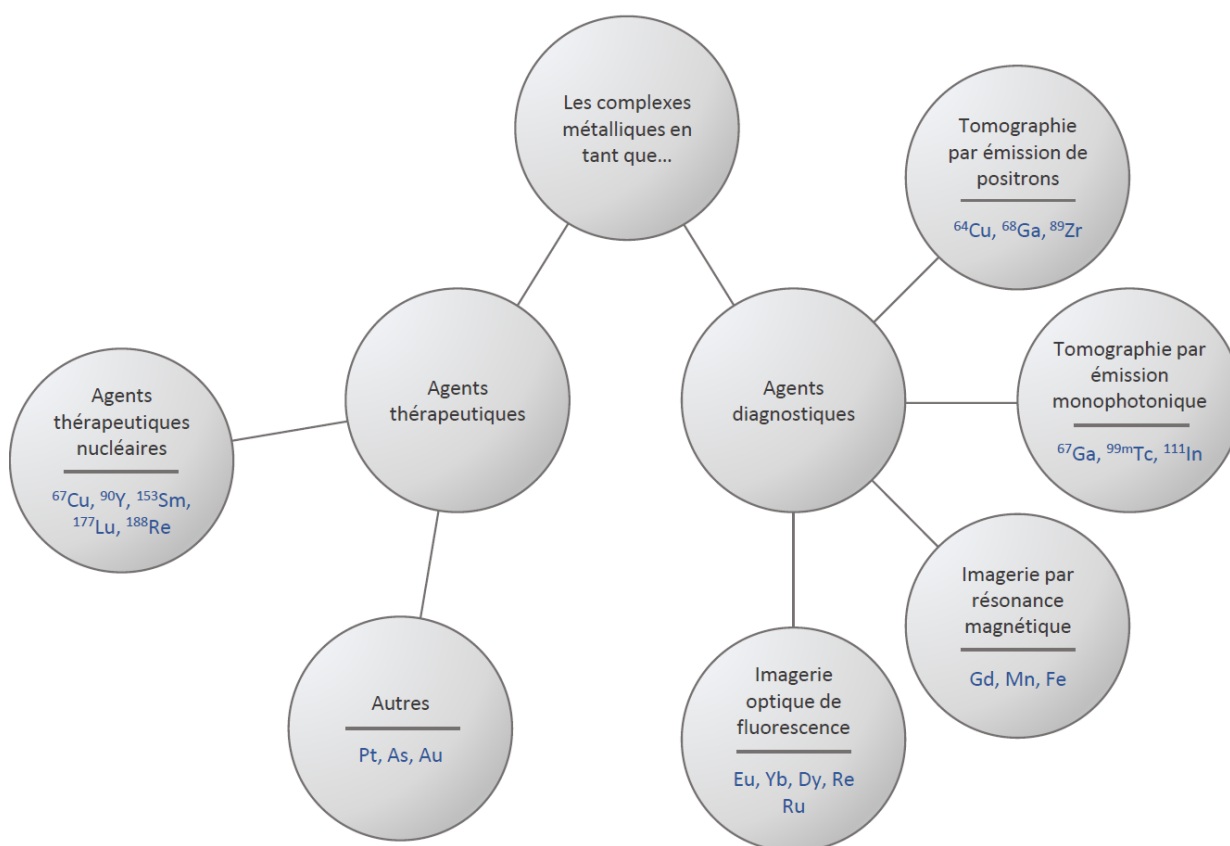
Les complexes métalliques en tant que...

Agents thérapeutiques

Agents thérapeutiques nucléaires

$^{67}$Cu, $^{90}$Y, $^{153}$Sm, $^{177}$Lu, $^{188}$Re

Autres

Pt, As, Au

Agents diagnostiques

Tomographie par émission de positrons

$^{64}$Cu, $^{68}$Ga, $^{89}$Zr

Tomographie par émission monophotonique

$^{67}$Ga, $^{99m}$Tc, $^{111}$In

Imagerie par résonance magnétique

Gd, Mn, Fe

Imagerie optique de fluorescence

Eu, Yb, Dy, Re Ru